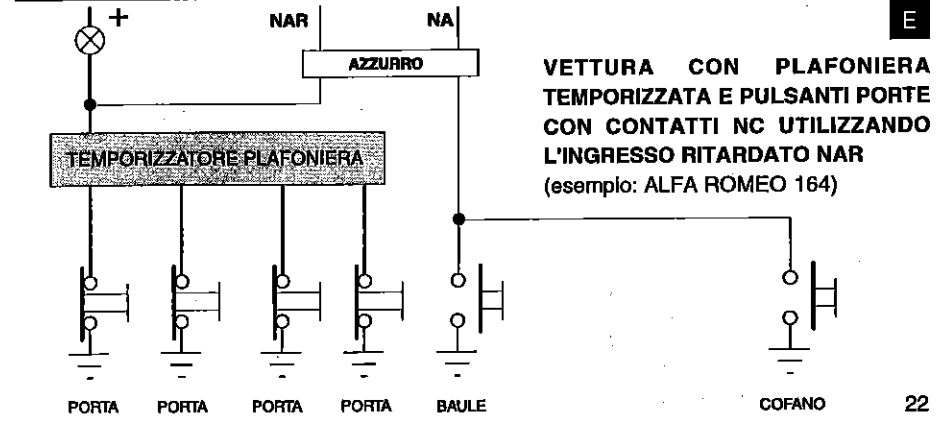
+

NAR

NA

AZZURRO

E

VETTURA CON PLAFONIERA TEMPORIZZATA E PULSANTI PORTE CON CONTATTI NC UTILIZZANDO L'INGRESSO RITARDATO NAR
(esempio: ALFA ROMEO 164)

TEMPORIZZATORE PLAFONIERA

PORTA PORTA PORTA PORTA BAULE COFANO

22